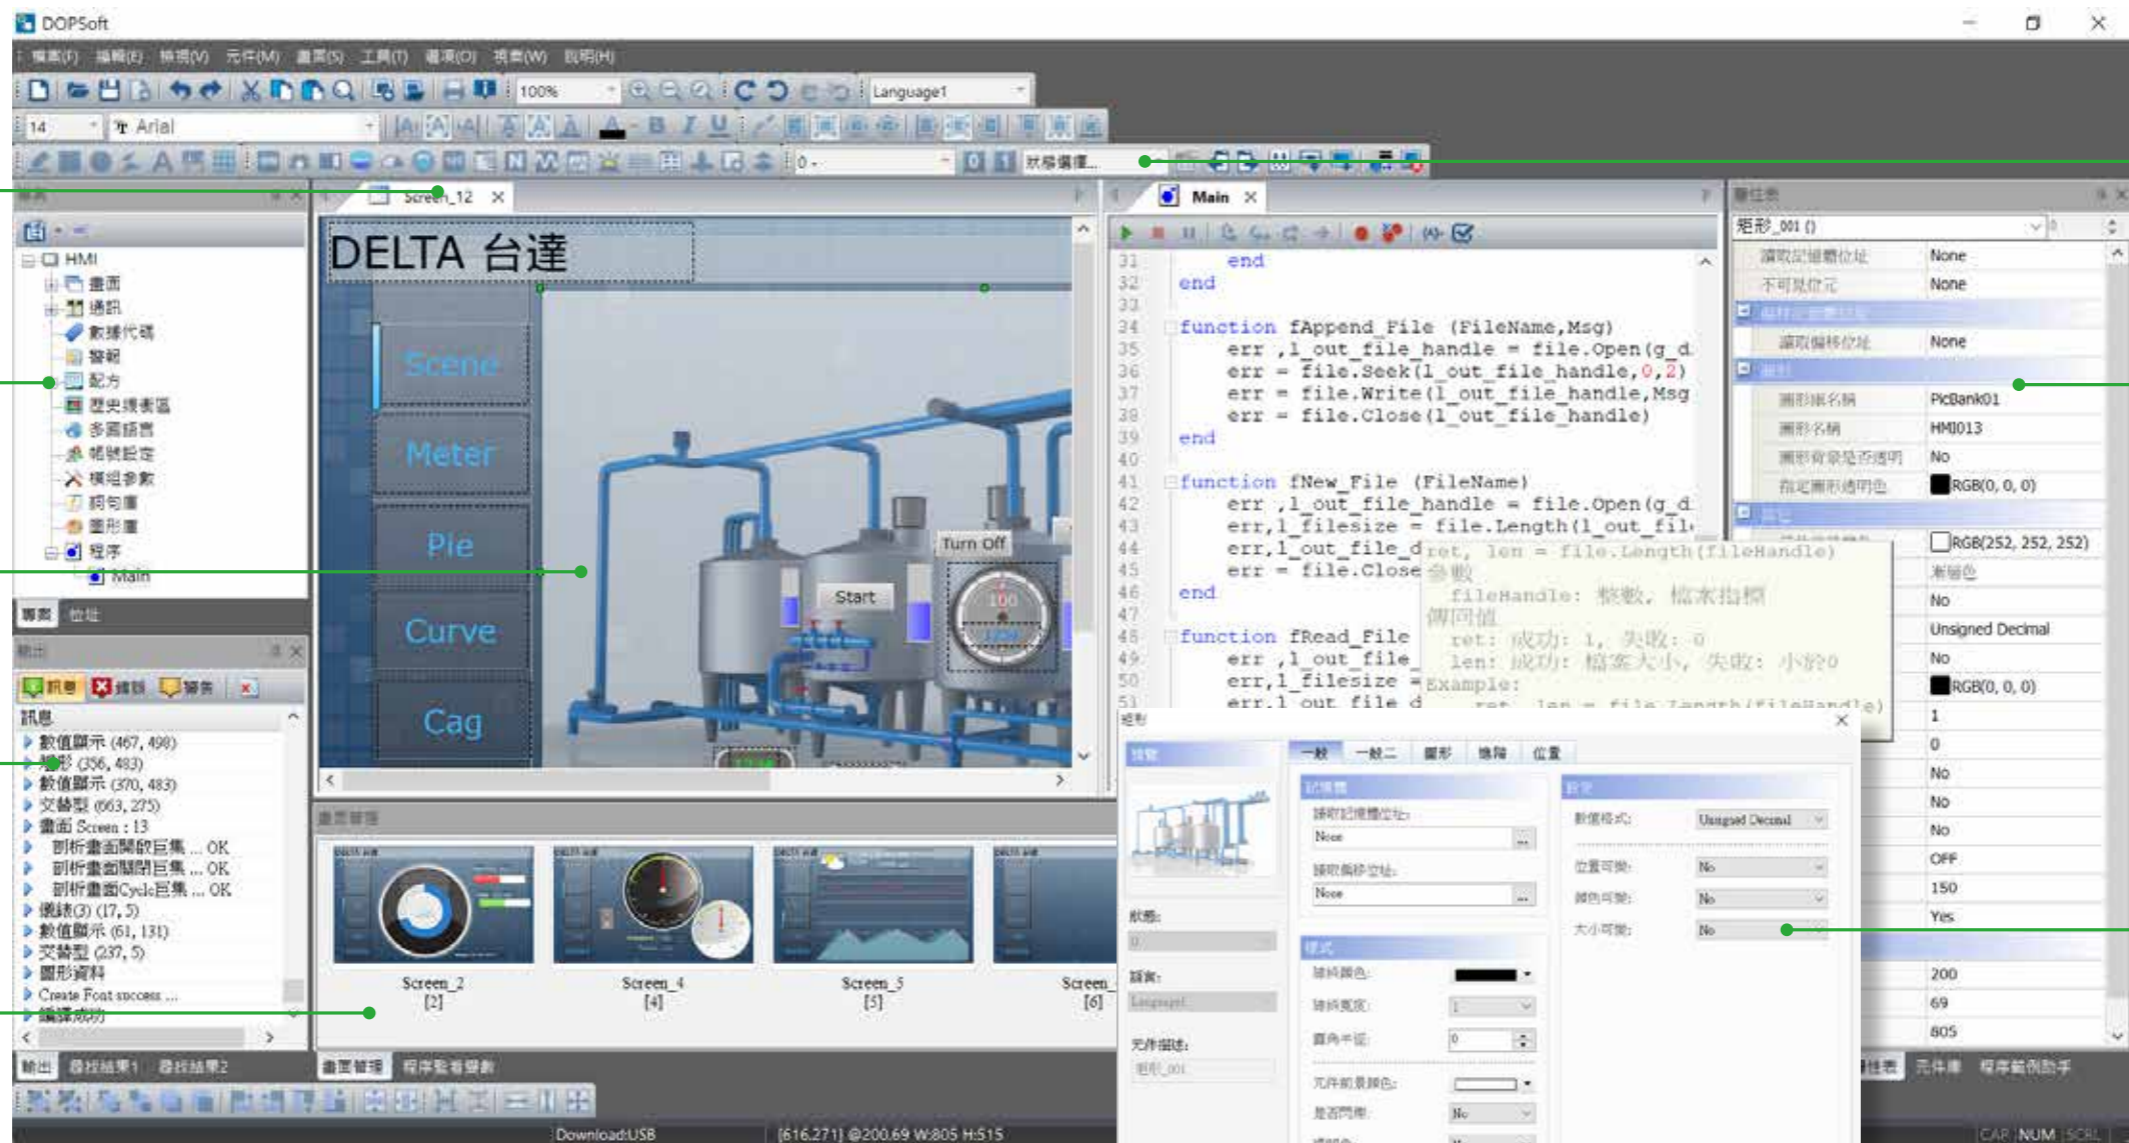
DOPSoft

檔案(F) 編輯(E) 檢視(V) 元件(M) 畫面(S) 工具(T) 選項(O) 視窗(W) 說明(H)

100%
Language1
14
Arial

Screen_12
Main

HMI
畫面
通訊
數據代碼
警報
配方
歷史緩衝區
多國語言
帳號設定
模組參數
詞句庫
圖形庫
程序
Main

專案 位址

輸出

訊息 錯誤 警告

訊息
數值顯示 (467, 498)
矩形 (356, 483)
數值顯示 (370, 483)
交替型 (663, 275)
畫面 Screen : 13
剖析畫面開啟巨集 ... OK
剖析畫面關閉巨集 ... OK
剖析畫面Cycle巨集 ... OK
橫線(3) (17, 5)
數值顯示 (61, 131)
交替型 (237, 5)
圖形資料
Create Font success ...
編譯成功

輸出 尋找結果1 尋找結果2

DELTA 台達

Scene
Meter
Pie
Curve
Cag
Start
Turn Off

畫面管理

Screen_2
[2]
Screen_4
[4]
Screen_5
[5]
Screen_
[6]

畫面管理 程序監看變數

31 end
32 end
33
34 function fAppend_File (FileName,Msg)
35 err ,l_out_file_handle = file.Open(g_d
36 err = file.Seek(l_out_file_handle,0,2)
37 err = file.Write(l_out_file_handle,Msg
38 err = file.Close(l_out_file_handle)
39 end
40
41 function fNew_File (FileName)
42 err ,l_out_file_handle = file.Open(g_d
43 err,l_filesize = file.Length(l_out_fil
44 err,l_out_file_d
45 err = file.Close
46 end
47
48 function fRead_File
49 err ,l_out_file_
50 err,l_filesize =
51 err,l_out_file_d

ret, len = file.Length(fileHandle)
參數
fileHandle: 整數, 檔案指標
傳回值
ret: 成功: 1, 失敗: 0
len: 成功: 檔案大小, 失敗: 小於0
Example:
ret, len = file.Length(fileHandle)

屬性表
矩形_001 ()
讀取記憶體位址 None
不可見位元 None
讀取偏移位址 None
圖形庫名稱 PicBank01
圖形名稱 HMI013
圖形背景是否透明 No
指定圖形透明色 RGB(0, 0, 0)
RGB(252, 252, 252)
漸層色
No
Unsigned Decimal
No
RGB(0, 0, 0)
1
0
No
No
No
OFF
150
Yes
200
69
805

屬性表 元件庫 程序範例助手

矩形
預覽
一般 一般二 圖形 填色 位置
記憶體
讀取記憶體位址:
None
讀取偏移位址:
None
設定
數值格式: Unsigned Decimal
位置可變: No
顏色可變: No
大小可變: No
狀態:
0
語言:
Language1
元件描述:
矩形_001
樣式
邊框顏色:
邊框寬度: 1
圓角半徑: 0
元件前景顏色:
是否閃爍: No

Download:USB
[616,271] @200,69 W:805 H:515
CAP NUM SCRL